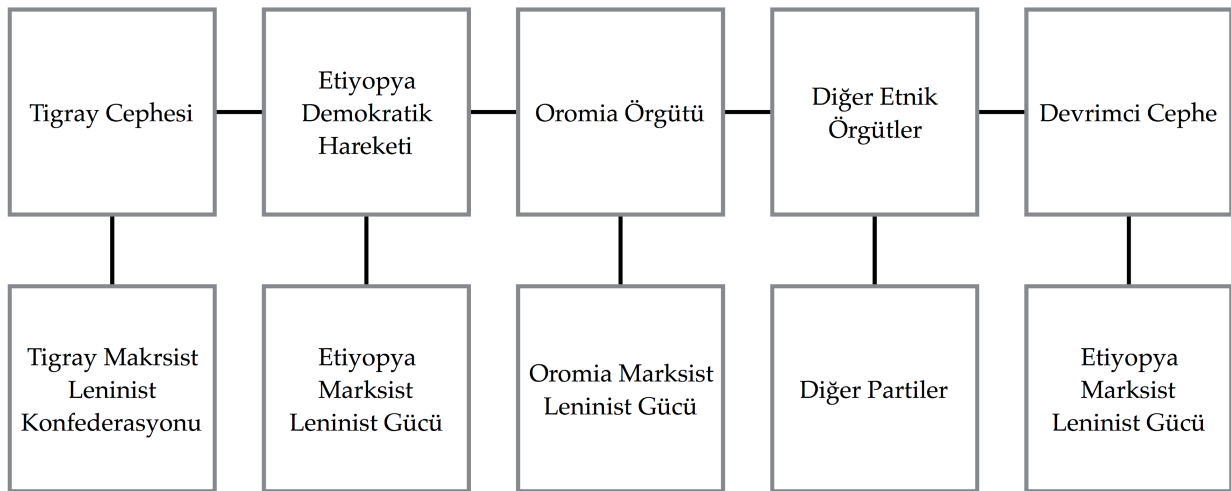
Tigray Cephesi

Etiyopya Demokratik Hareketi

Oromia Örgütü

Diğer Etnik Örgütler

Devrimci Cephe

Tigray Makrsist Leninist Konfederasyonu

Etiyopya Marksist Leninist Gücü

Oromia Marksist Leninist Gücü

Diğer Partiler

Etiyopya Marksist Leninist Gücü